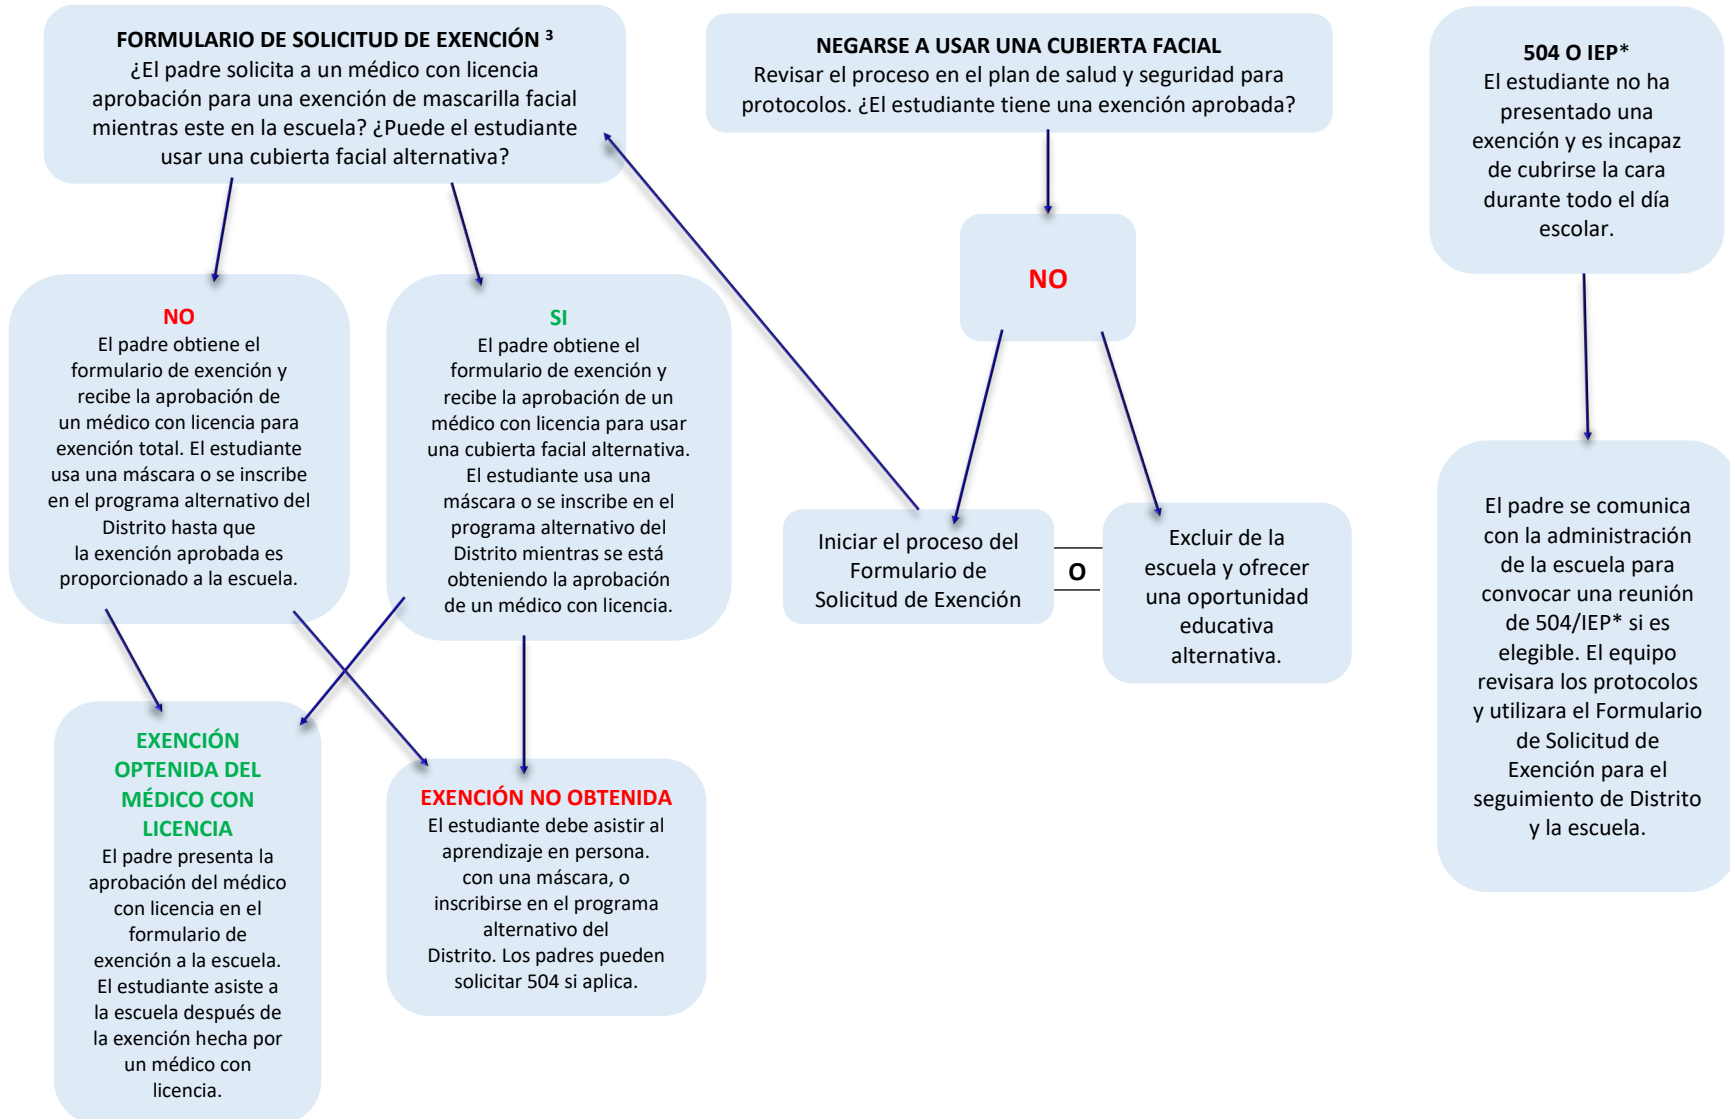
FORMULARIO DE SOLICITUD DE EXENCIÓN $^3$
¿El padre solicita a un médico con licencia aprobación para una exención de mascarilla facial mientras este en la escuela? ¿Puede el estudiante usar una cubierta facial alternativa?

NEGARSE A USAR UNA CUBIERTA FACIAL
Revisar el proceso en el plan de salud y seguridad para protocolos. ¿El estudiante tiene una exención aprobada?

504 O IEP*
El estudiante no ha presentado una exención y es incapaz de cubrirse la cara durante todo el día escolar.

NO
El padre obtiene el formulario de exención y recibe la aprobación de un médico con licencia para exención total. El estudiante usa una máscara o se inscribe en el programa alternativo del Distrito hasta que la exención aprobada es proporcionado a la escuela.

SI
El padre obtiene el formulario de exención y recibe la aprobación de un médico con licencia para usar una cubierta facial alternativa. El estudiante usa una máscara o se inscribe en el programa alternativo del Distrito mientras se está obteniendo la aprobación de un médico con licencia.

NO

Iniciar el proceso del Formulario de Solicitud de Exención

O

Excluir de la escuela y ofrecer una oportunidad educativa alternativa.

El padre se comunica con la administración de la escuela para convocar una reunión de 504/IEP* si es elegible. El equipo revisara los protocolos y utilizara el Formulario de Solicitud de Exención para el seguimiento de Distrito y la escuela.

EXENCIÓN OPTENIDA DEL MÉDICO CON LICENCIA
El padre presenta la aprobación del médico con licencia en el formulario de exención a la escuela. El estudiante asiste a la escuela después de la exención hecha por un médico con licencia.

EXENCIÓN NO OBTENIDA
El estudiante debe asistir al aprendizaje en persona. con una máscara, o inscribirse en el programa alternativo del Distrito. Los padres pueden solicitar 504 si aplica.